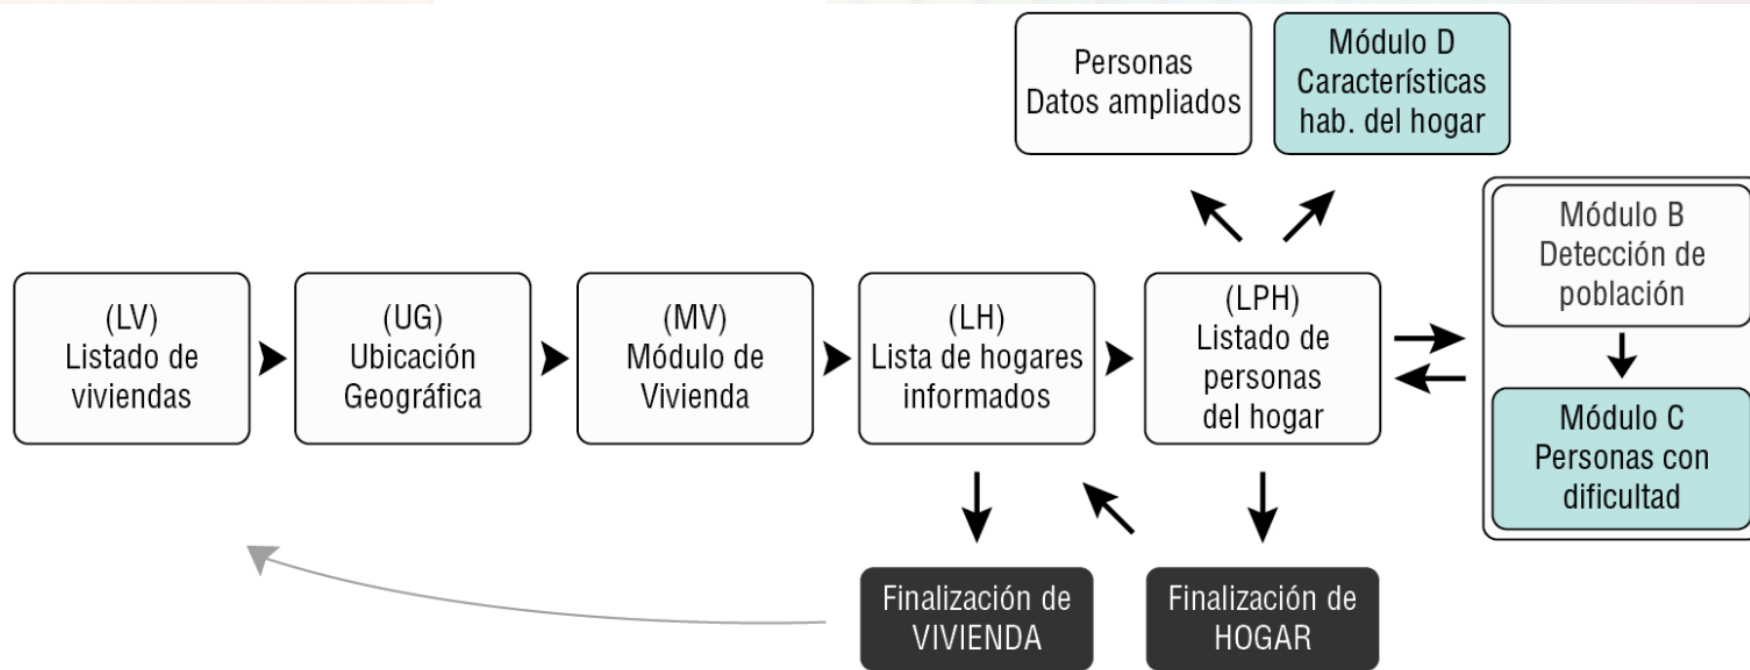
Personas
Datos ampliados

Módulo D
Características
hab. del hogar

Módulo B
Detección de
población

Módulo C
Personas con
dificultad

(LV)
Listado de
viviendas

(UG)
Ubicación
Geográfica

(MV)
Módulo de
Vivienda

(LH)
Lista de hogares
informados

(LPH)
Listado de
personas
del hogar

Finalización de
VIVIENDA

Finalización de
HOGAR